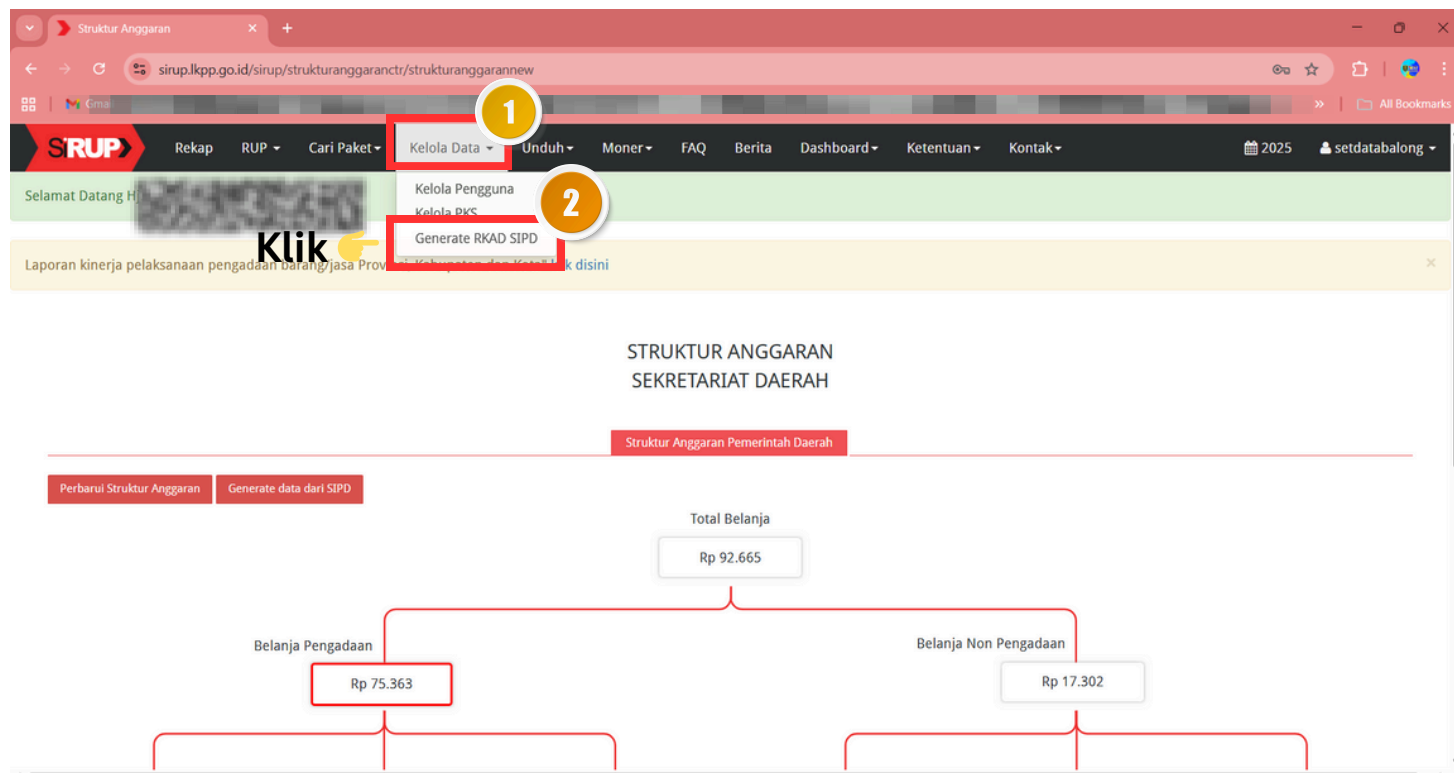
Struktur Anggaran

sirup.lkpp.go.id/sirup/strukturanggaranctr/strukturanggarannew

Gmail

All Bookmarks

SiRUP

Rekap RUP Cari Paket Kelola Data Unduh Moner FAQ Berita Dashboard Ketentuan Kontak 2025 setdatabalong

1

Kelola Pengguna
Kelola PKS
Generate RKAD SIPD

2

Selamat Datang H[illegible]

Klik

Laporan kinerja pelaksanaan pengadaan barang/jasa Prov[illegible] Kabupaten dan Kota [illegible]k disini

×

STRUKTUR ANGGARAN
SEKRETARIAT DAERAH

Struktur Anggaran Pemerintah Daerah

Perbarui Struktur Anggaran Generate data dari SIPD

Total Belanja
Rp 92.665

Belanja Pengadaan
Rp 75.363

Belanja Non Pengadaan
Rp 17.302